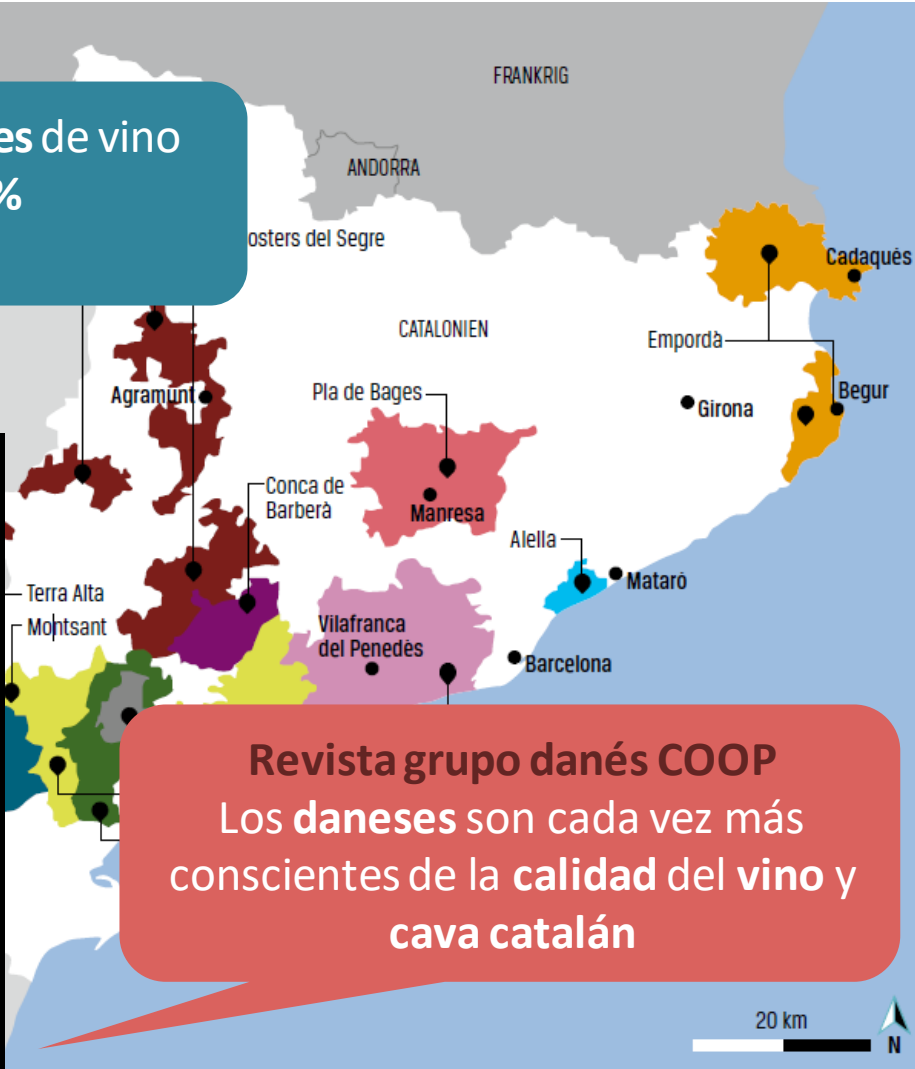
es de vino
%

FRANKRIG

ANDORRA

osters del Segre

Cadaqués

CATALONIEN

Empordà

Agramunt

Pla de Bages

Begur

Girona

Conca de Barberà

Manresa

Alella

Mataró

Terra Alta

Montsant

Vilafranca del Penedès

Barcelona

**Revista grupo danés COOP**
Los **daneses** son cada vez más conscientes de la **calidad** del **vino** y **cava catalán**

20 km

N